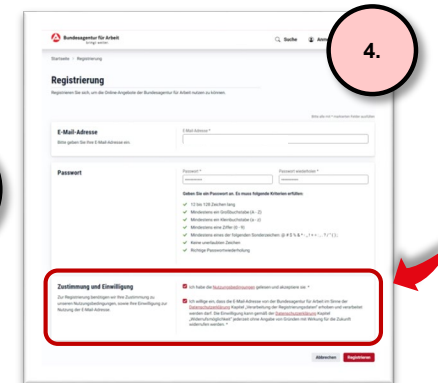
Bundesagentur für Arbeit
bringt weiter

Suche

Anm

4.

Startseite / Registrierung

Registrierung

Registrieren Sie sich, um die Online-Angebote der Bundesagentur für Arbeit nutzen zu können.

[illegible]

E-Mail-Adresse

Bitte geben Sie Ihre E-Mail-Adresse ein.

E-Mail-Adresse *

Passwort

Passwort *

Passwort wiederholen *

Geben Sie ein Passwort an. Es muss folgende Kriterien erfüllen:

12 bis 128 Zeichen lang

Mindestens ein Großbuchstabe (A - Z)

Mindestens ein Kleinbuchstabe (a - z)

Mindestens eine Ziffer (0 - 9)

Mindestens eines der folgenden Sonderzeichen: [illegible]

Keine unerlaubten Zeichen

Richtige Passwortwiederholung

Zustimmung und Einwilligung

Zur Registrierung benötigen wir Ihre Zustimmung zu unseren Nutzungsbedingungen, sowie Ihre Einwilligung zur Nutzung der E-Mail-Adresse.

Ich habe die Nutzungsbedingungen gelesen und akzeptiere sie. *

Ich willige ein, dass die E-Mail-Adresse von der Bundesagentur für Arbeit im Sinne der Datenschutzerklärung Kapitel „Verarbeitung der Registrierungsdaten" erhoben und verarbeitet werden darf. Die Einwilligung kann gemäß der Datenschutzerklärung Kapitel „Widerrufsmöglichkeit" jederzeit ohne Angabe von Gründen mit Wirkung für die Zukunft widerrufen werden. *

Abbrechen

Registrieren